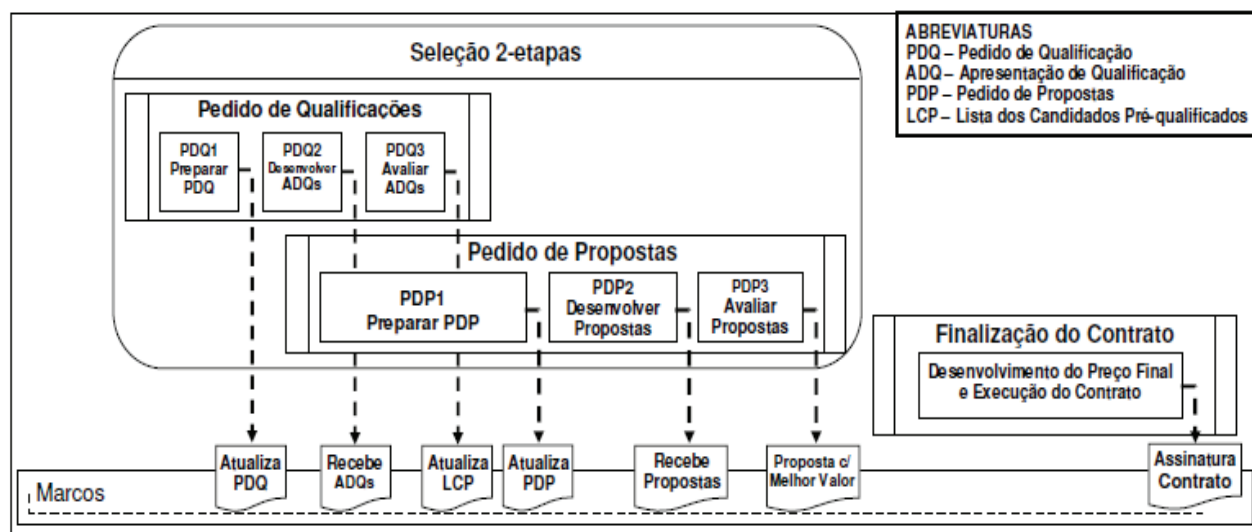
Seleção 2-etapas

ABREVIATURAS
PDQ – Pedido de Qualificação
ADQ – Apresentação de Qualificação
PDP – Pedido de Propostas
LCP – Lista dos Candidados Pré-qualificados

Pedido de Qualificações

PDQ1 Preparar PDQ

PDQ2 Desenvolver ADQs

PDQ3 Avaliar ADQs

Pedido de Propostas

PDP1 Preparar PDP

PDP2 Desenvolver Propostas

PDP3 Avaliar Propostas

Finalização do Contrato

Desenvolvimento do Preço Final e Execução do Contrato

Atualiza PDQ

Recebe ADQs

Atualiza LCP

Atualiza PDP

Recebe Propostas

Proposta c/ Melhor Valor

Assinatura Contrato

Marcos